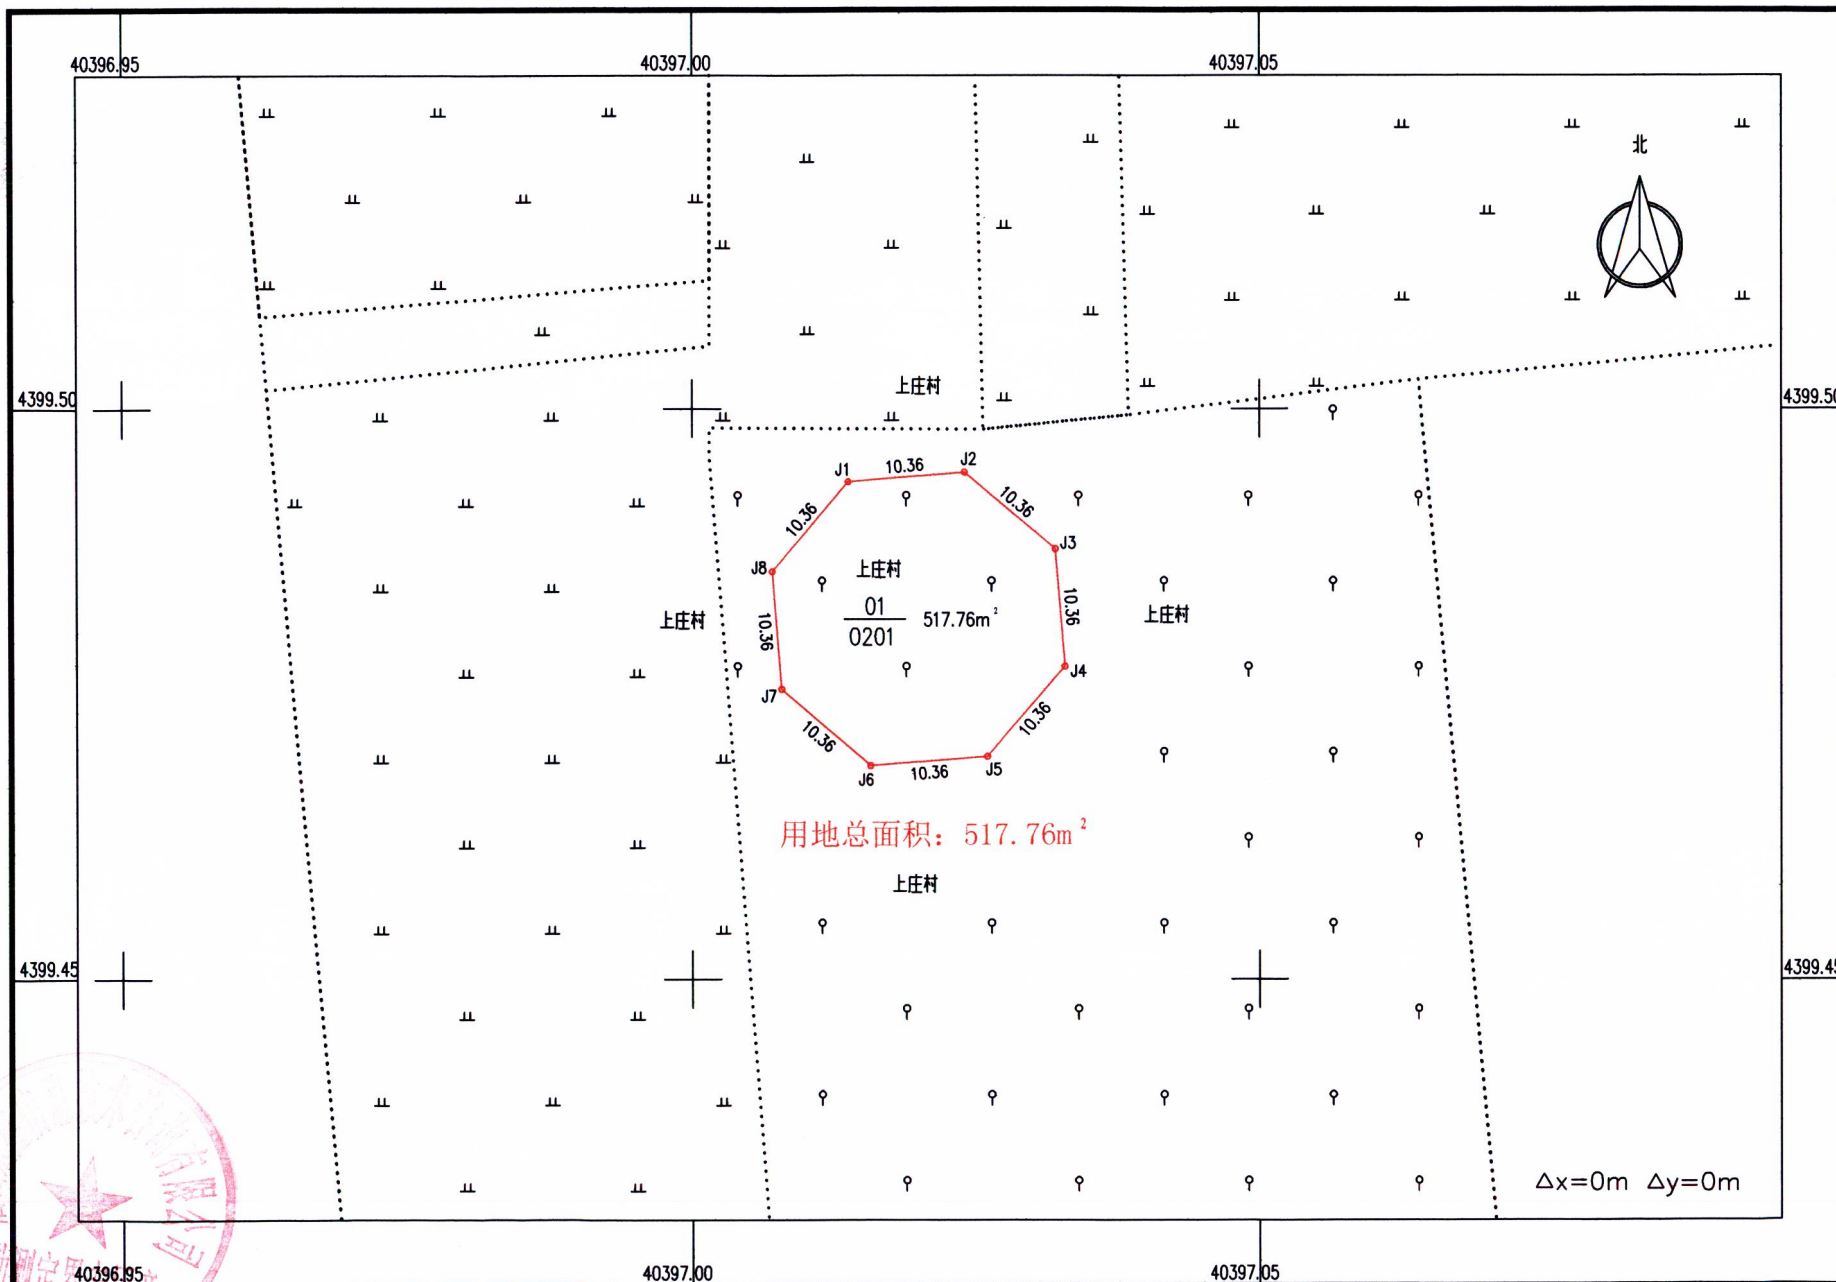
40396.95

40397.00

40397.05

北

4399.50

4399.50

上庄村

J1 10.36 J2

10.36

10.36

J3

J8

上庄村

$\frac{01}{0201}$ 517.76m²

10.36

上庄村

上庄村

10.36

J4

J7

10.36

10.36

J6 10.36 J5

用地总面积：517.76m²

上庄村

4399.45

4399.45

Δx=0m Δy=0m

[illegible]有限公司

40396.95

40397.00

40397.05